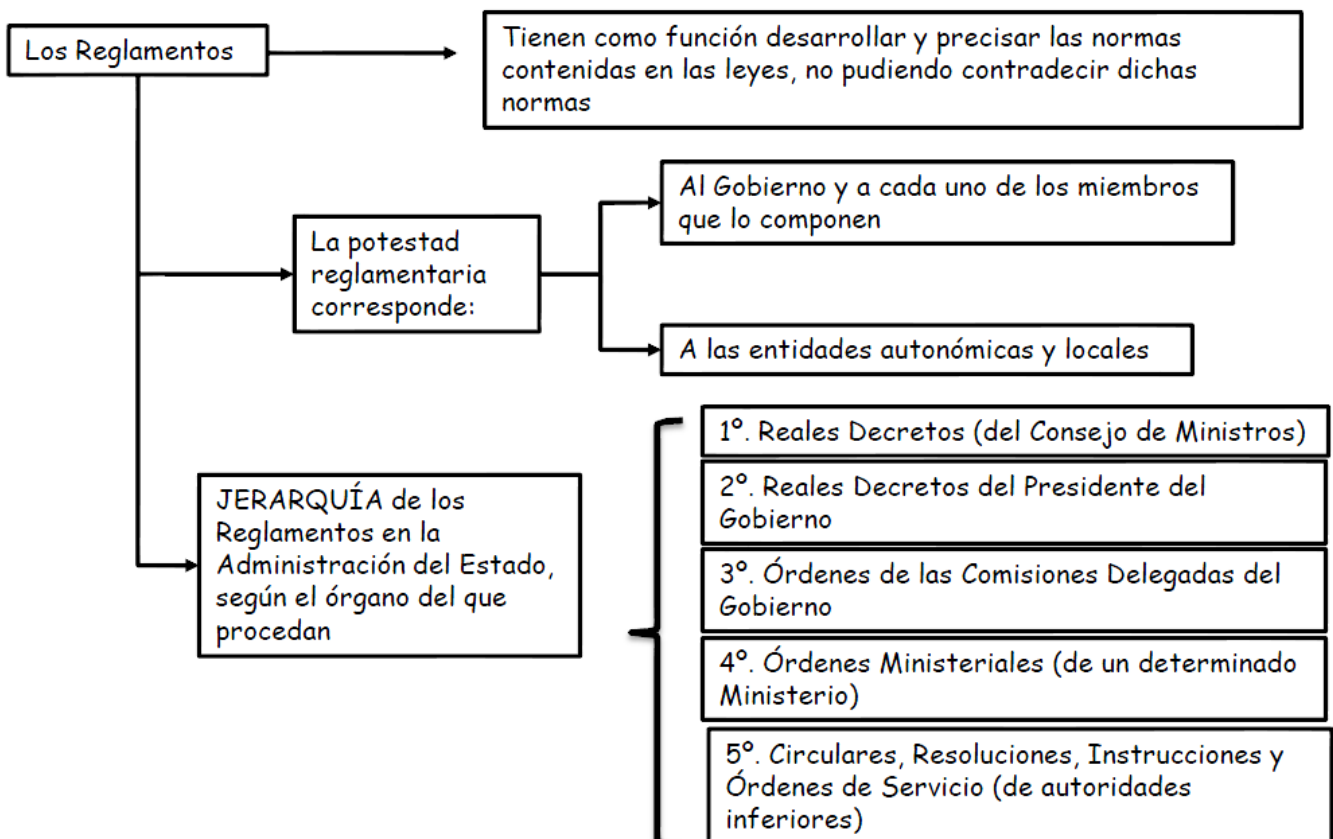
Los Reglamentos

Tienen como función desarrollar y precisar las normas contenidas en las leyes, no pudiendo contradecir dichas normas

La potestad reglamentaria corresponde:

Al Gobierno y a cada uno de los miembros que lo componen

A las entidades autonómicas y locales

JERARQUÍA de los Reglamentos en la Administración del Estado, según el órgano del que procedan

1º. Reales Decretos (del Consejo de Ministros)

2º. Reales Decretos del Presidente del Gobierno

3º. Órdenes de las Comisiones Delegadas del Gobierno

4º. Órdenes Ministeriales (de un determinado Ministerio)

5º. Circulares, Resoluciones, Instrucciones y Órdenes de Servicio (de autoridades inferiores)